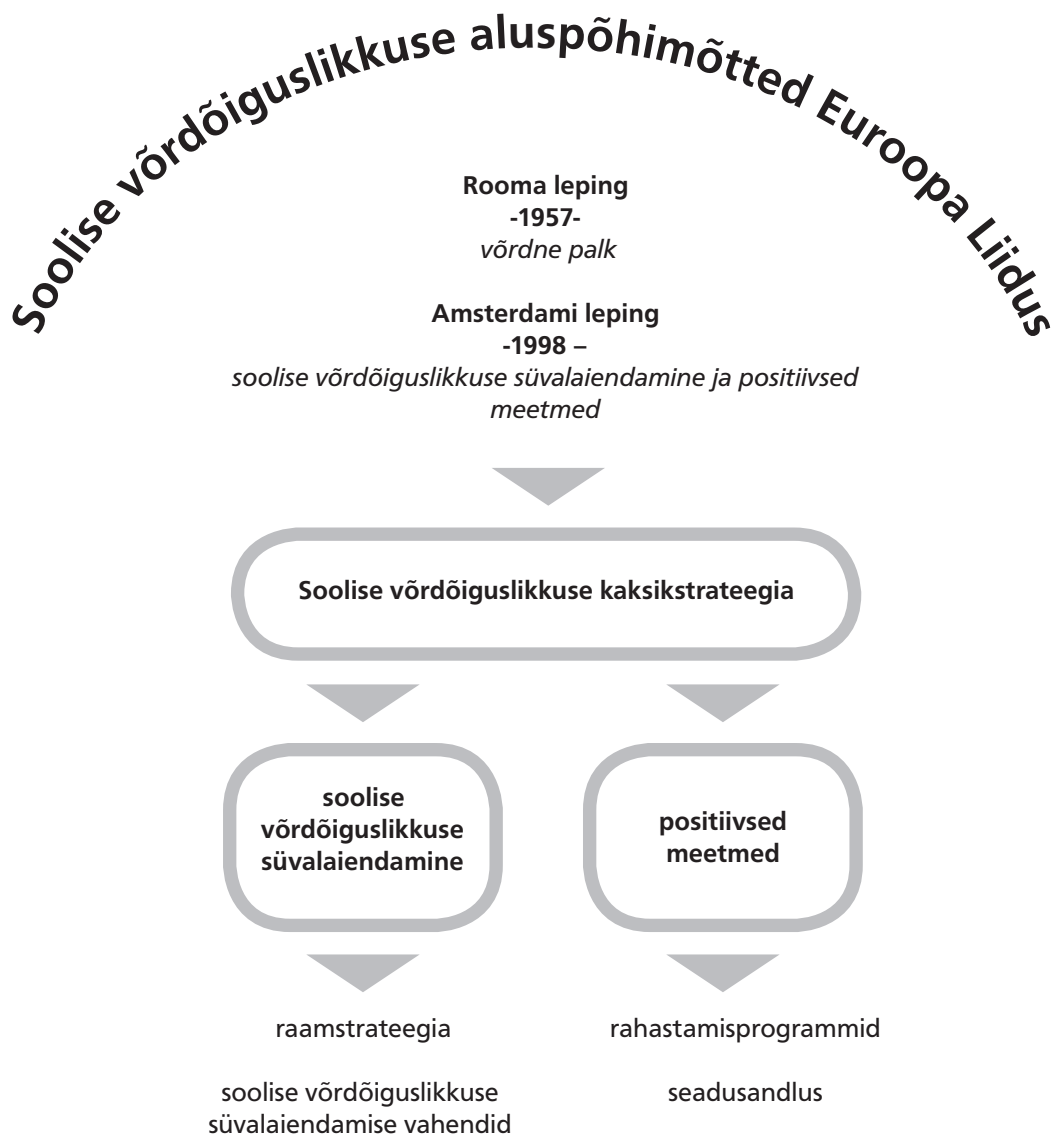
Soolise võrdõiguslikkuse aluspõhimõtted Euroopa Liidus

**Rooma leping**
**-1957-**
*võrdne palk*

**Amsterdami leping**
**-1998 –**
*soolise võrdõiguslikkuse süvalaiendamine ja positiivsed meetmed*

**Soolise võrdõiguslikkuse kaksikstrateegia**

**soolise võrdõiguslikkuse süvalaiendamine**

**positiivsed meetmed**

raamstrateegia

soolise võrdõiguslikkuse süvalaiendamise vahendid

rahastamisprogrammid

seadusandlus